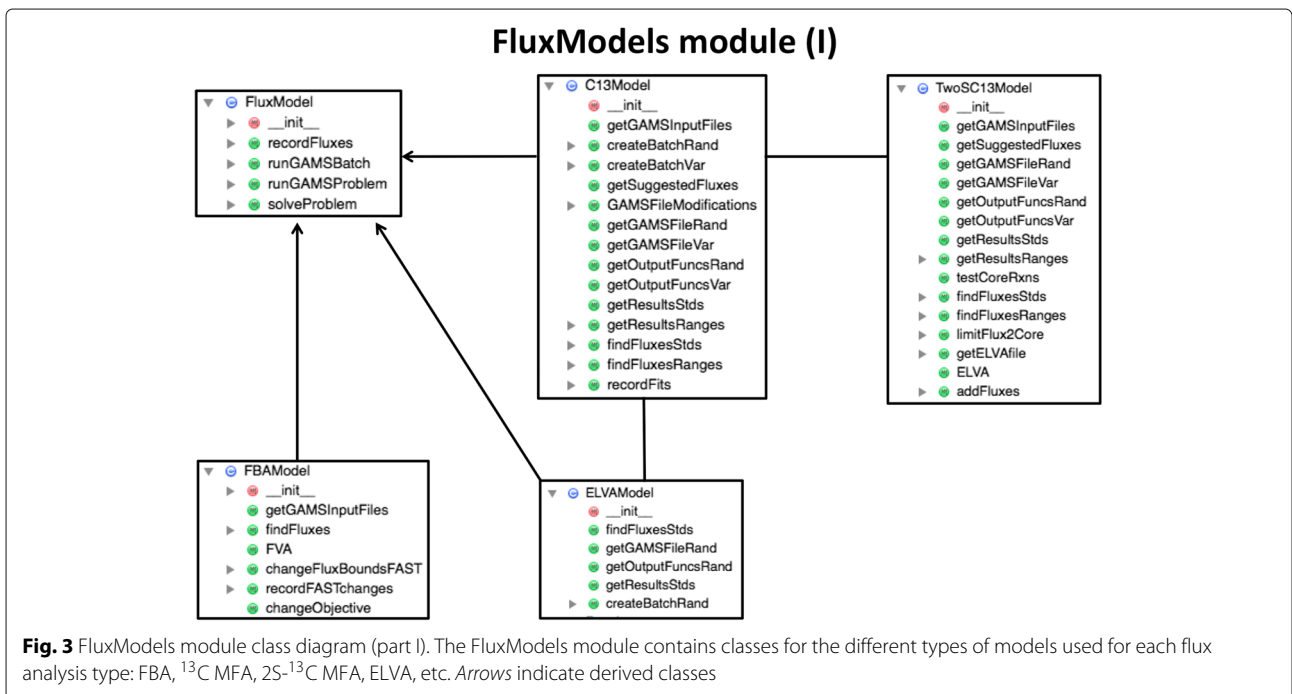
FluxModels module (I)

FluxModel
__init__
recordFluxes
runGAMSBatch
runGAMSProblem
solveProblem

C13Model
__init__
getGAMSInputFiles
createBatchRand
createBatchVar
getSuggestedFluxes
GAMSFileModifications
getGAMSFileRand
getGAMSFileVar
getOutputFuncsRand
getOutputFuncsVar
getResultsStds
getResultsRanges
findFluxesStds
findFluxesRanges
recordFits

TwoSC13Model
__init__
getGAMSInputFiles
getSuggestedFluxes
getGAMSFileRand
getGAMSFileVar
getOutputFuncsRand
getOutputFuncsVar
getResultsStds
getResultsRanges
testCoreRxns
findFluxesStds
findFluxesRanges
limitFlux2Core
getELVAfile
ELVA
addFluxes

FBAModel
__init__
getGAMSInputFiles
findFluxes
FVA
changeFluxBoundsFAST
recordFASTchanges
changeObjective

ELVAModel
__init__
findFluxesStds
getGAMSFileRand
getOutputFuncsRand
getResultsStds
createBatchRand

Fig. 3 FluxModels module class diagram (part I). The FluxModels module contains classes for the different types of models used for each flux analysis type: FBA, $^{13}$C MFA, 2S-$^{13}$C MFA, ELVA, etc. Arrows indicate derived classes